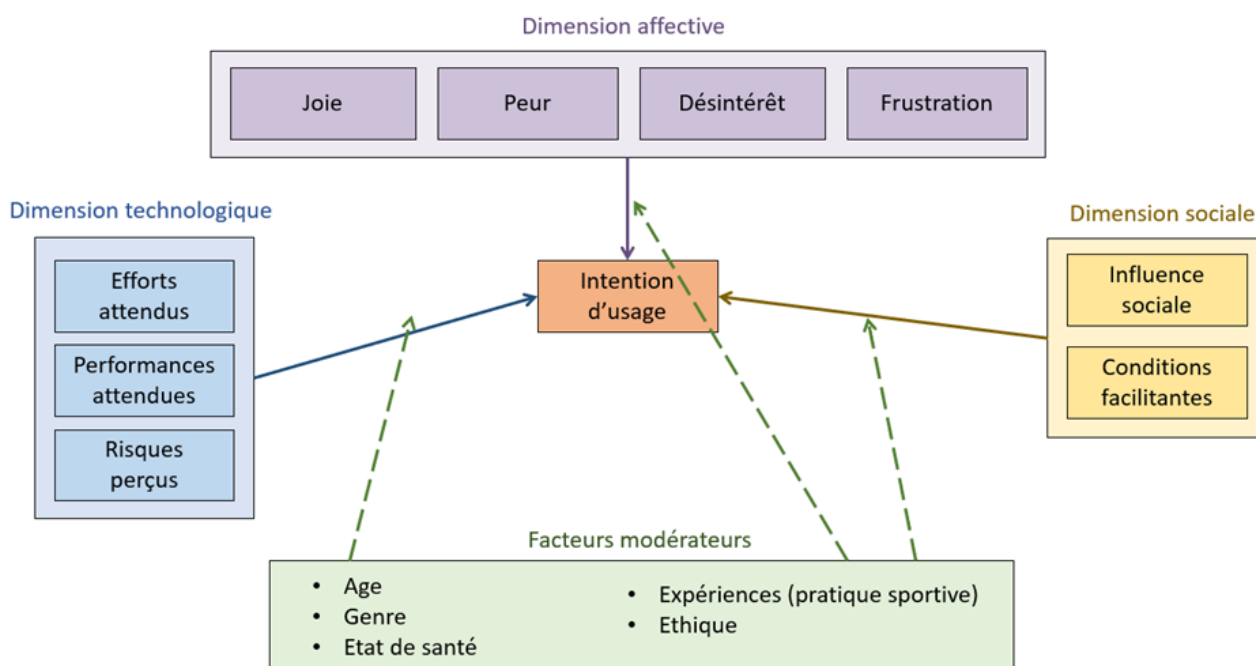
Dimension affective

Joie

Peur

Désintérêt

Frustration

Dimension technologique

Efforts attendus

Performances attendues

Risques perçus

Intention d'usage

Dimension sociale

Influence sociale

Conditions facilitantes

Facteurs modérateurs

- Age
- Genre
- Etat de santé

- Expériences (pratique sportive)
- Ethique